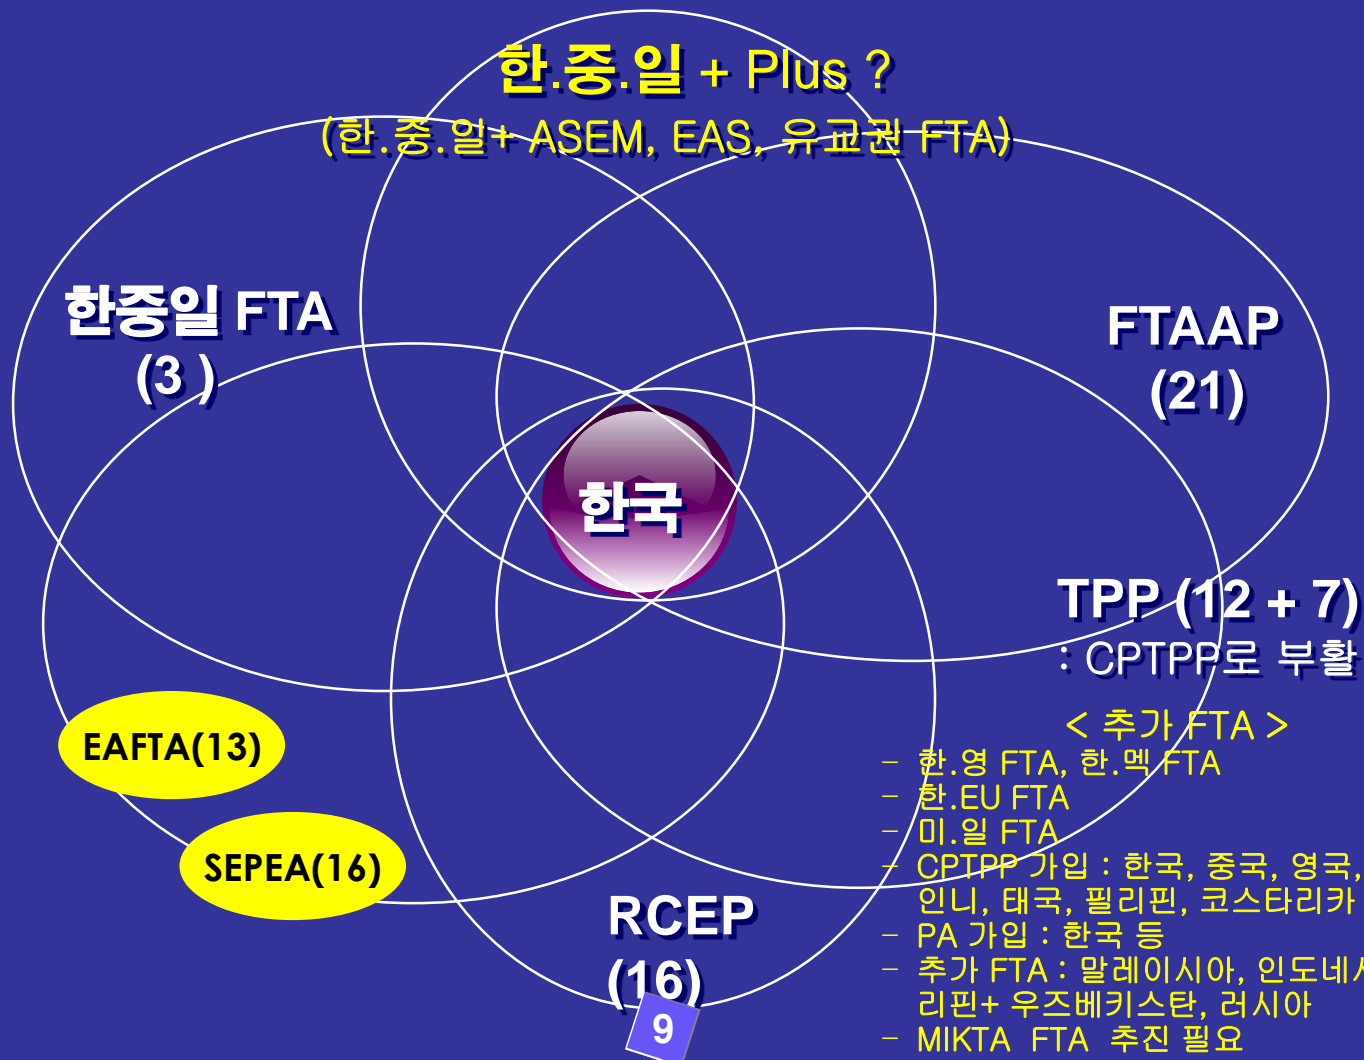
한.중.일 + Plus ?
(한.중.일+ ASEM, EAS, 유교권 FTA)

한중일 FTA
(3 )

FTAAP
(21)

한국

TPP (12 + 7)
: CPTPP로 부활

< 추가 FTA >
– 한.영 FTA, 한.멕 FTA
– 한.EU FTA
– 미.일 FTA
– CPTPP 가입 : 한국, 중국, 영국,
인니, 태국, 필리핀, 코스타리카
– PA 가입 : 한국 등
– 추가 FTA : 말레이시아, 인도네시
리핀+ 우즈베키스탄, 러시아
– MIKTA FTA 추진 필요

EAFTA(13)

SEPEA(16)

RCEP
(16)

9